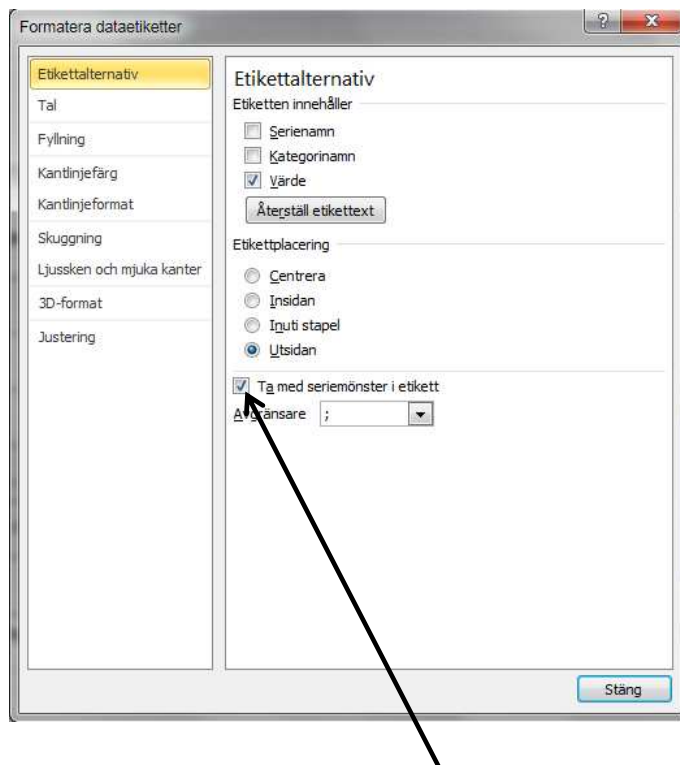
Formatera dataetiketter

Etikettalternativ
Tal
Fyllning
Kantlinjefärg
Kantlinjeformat
Skuggning
Ljussken och mjuka kanter
3D-format
Justering

Etikettalternativ

Etiketten innehåller

Serienamn
Kategorinamn
Värde
Återställ etikettext

Etikettplacering

Centrera
Insidan
Inuti stapel
Utsidan

Ta med seriemönster i etikett

Avgränsare ;

Stäng